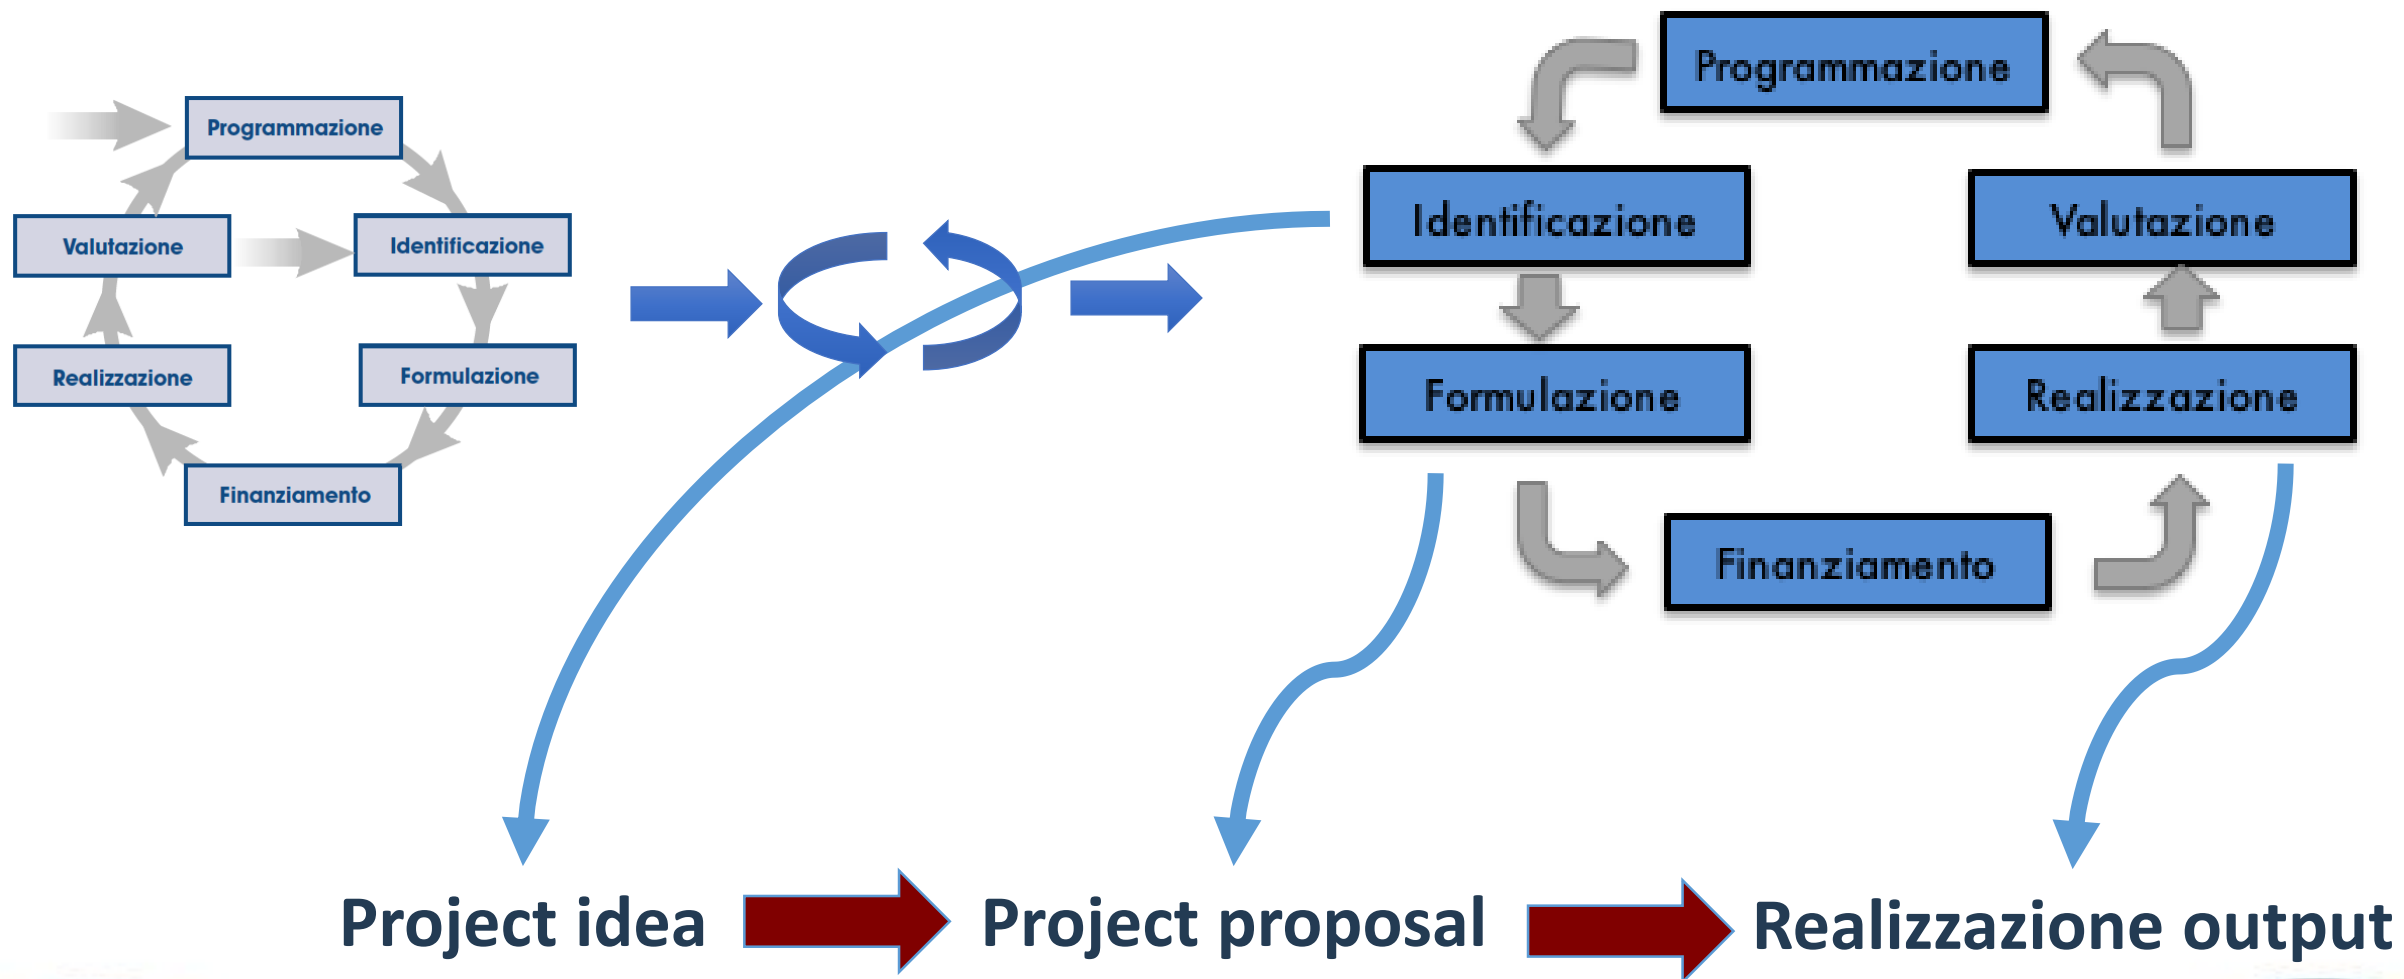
Programmazione

Valutazione

Identificazione

Realizzazione

Formulazione

Finanziamento

Programmazione

Identificazione

Valutazione

Formulazione

Realizzazione

Finanziamento

Project idea

Project proposal

Realizzazione output